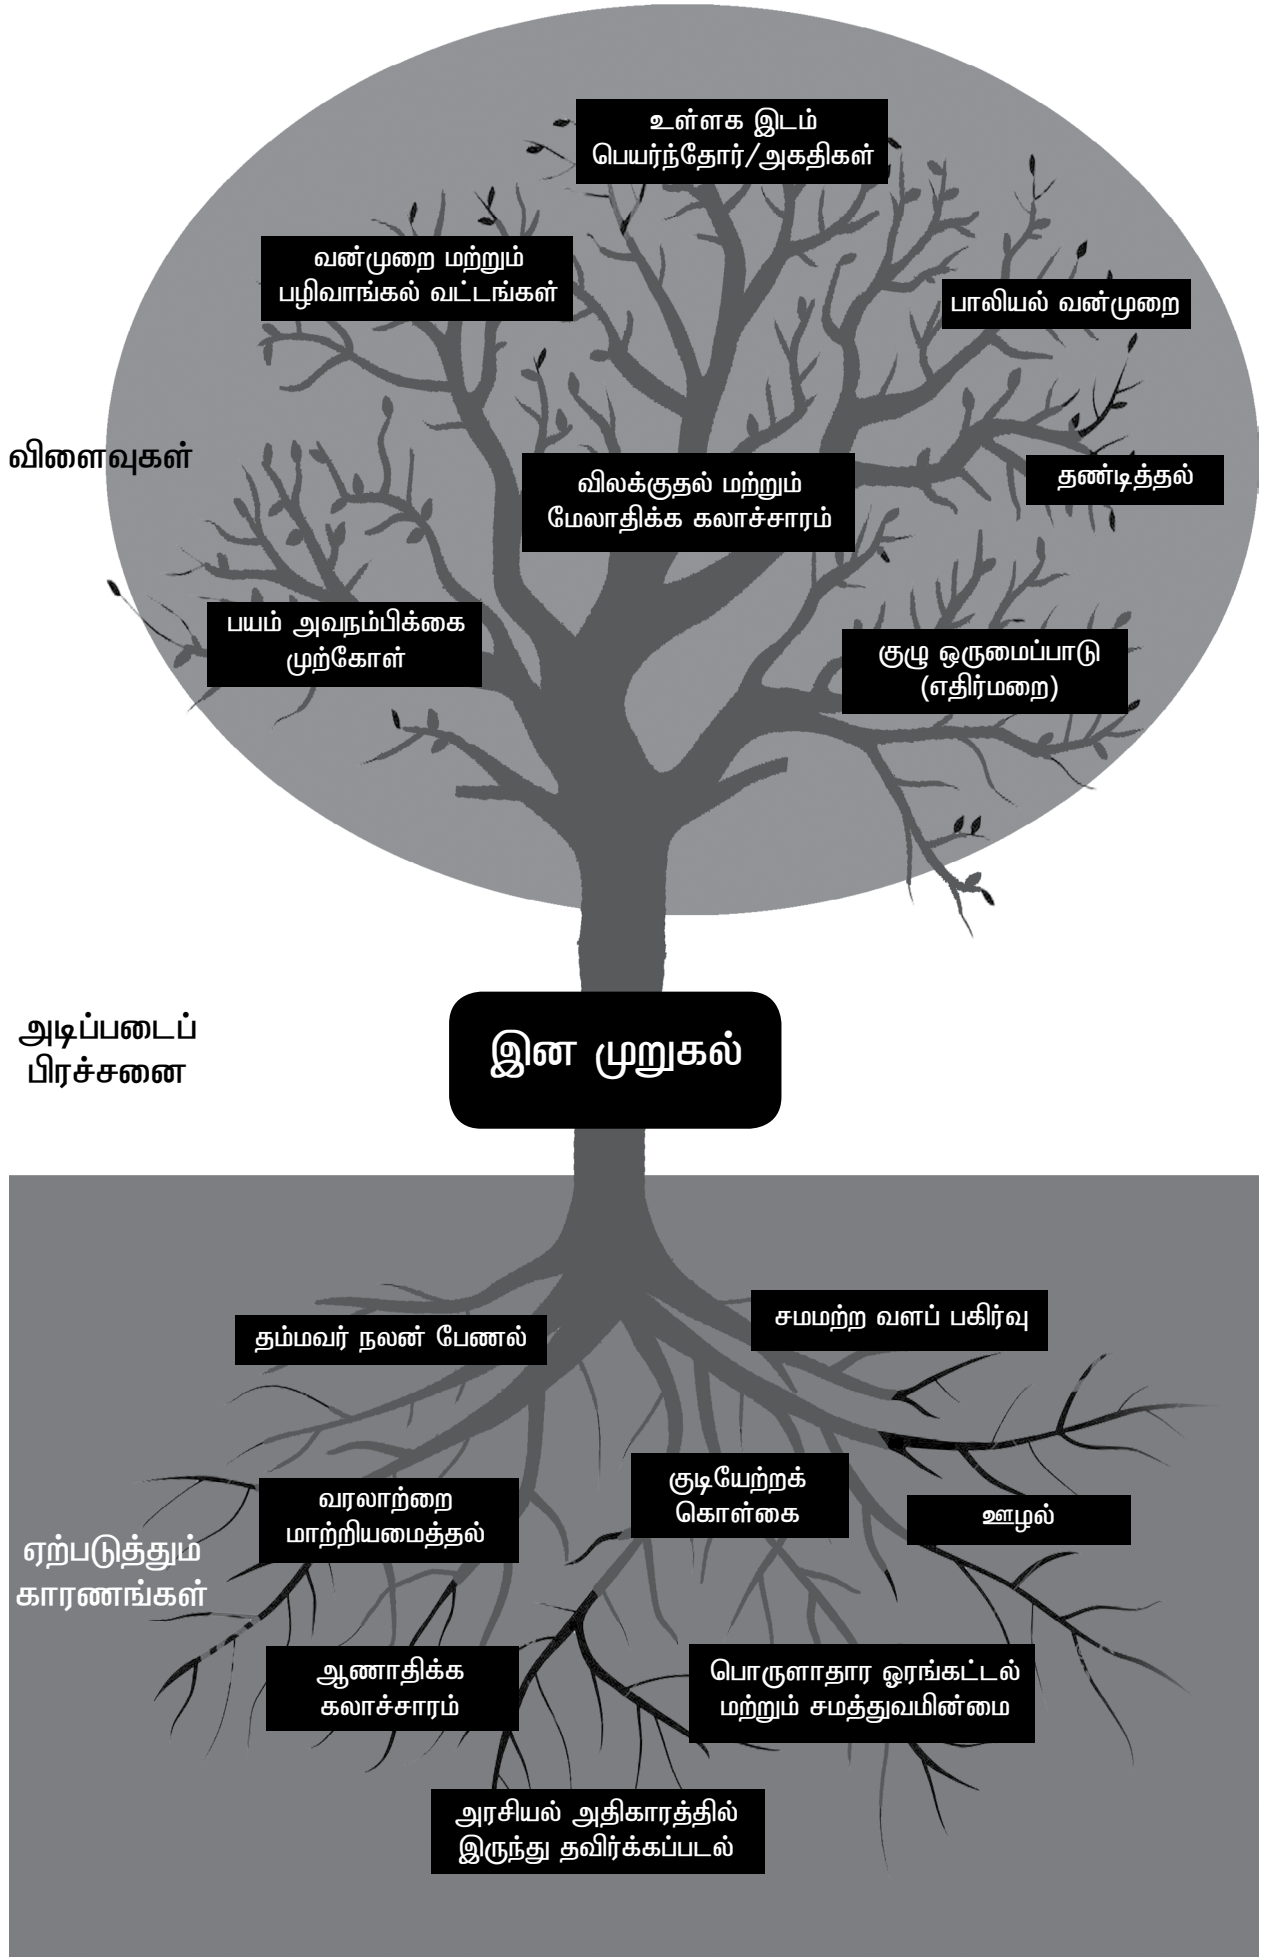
உள்ளக இடம் பெயர்ந்தோர்/அகதிகள்

வன்முறை மற்றும் பழிவாங்கல் வட்டங்கள்

பாலியல் வன்முறை

விளைவுகள்

விலக்குதல் மற்றும் மேலாதிக்க கலாச்சாரம்

தண்டித்தல்

பயம் அவநம்பிக்கை முற்கோள்

குழு ஒருமைப்பாடு (எதிர்மறை)

அடிப்படைப் பிரச்சனை

இன முறுகல்

தம்மவர் நலன் பேணல்

சமமற்ற வளப் பகிர்வு

வரலாற்றை மாற்றியமைத்தல்

குடியேற்றக் கொள்கை

ஊழல்

ஏற்படுத்தும் காரணங்கள்

ஆணாதிக்க கலாச்சாரம்

பொருளாதார ஓரங்கட்டல் மற்றும் சமத்துவமின்மை

அரசியல் அதிகாரத்தில் இருந்து தவிர்க்கப்படல்